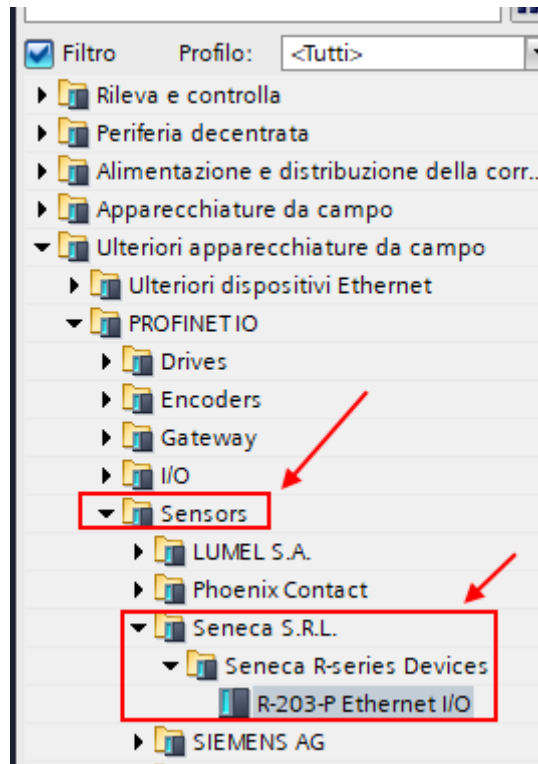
Filtro Profilo: <Tutti>

Rileva e controlla
Periferia decentrata
Alimentazione e distribuzione della corr...
Apparecchiature da campo
Ulteriori apparecchiature da campo
Ulteriori dispositivi Ethernet
PROFINET IO
Drives
Encoders
Gateway
I/O
Sensors
LUMEL S.A.
Phoenix Contact
Seneca S.R.L.
Seneca R-series Devices
R-203-P Ethernet I/O
SIEMENS AG